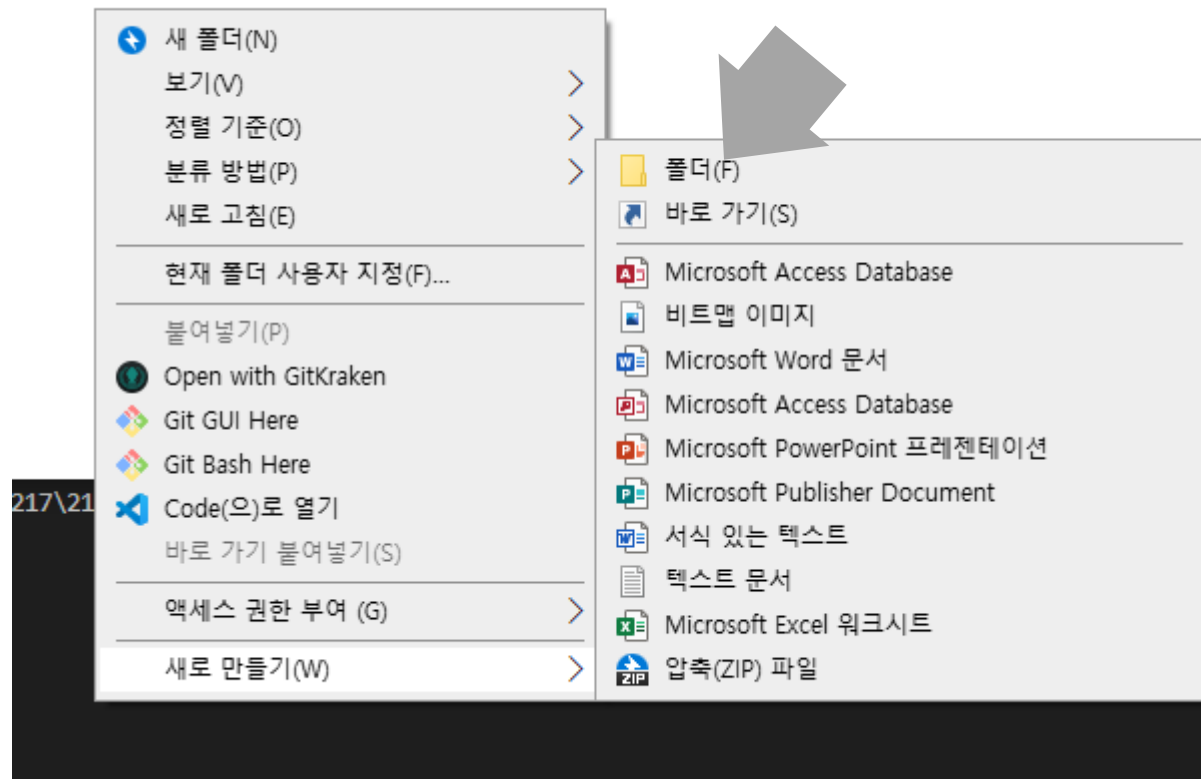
새 폴더(N)
보기(V)
정렬 기준(O)
분류 방법(P)
새로 고침(E)
현재 폴더 사용자 지정(F)...
붙여넣기(P)
Open with GitKraken
Git GUI Here
Git Bash Here
Code(으)로 열기
바로 가기 붙여넣기(S)
액세스 권한 부여 (G)
새로 만들기(W)

폴더(F)
바로 가기(S)
Microsoft Access Database
비트맵 이미지
Microsoft Word 문서
Microsoft Access Database
Microsoft PowerPoint 프레젠테이션
Microsoft Publisher Document
서식 있는 텍스트
텍스트 문서
Microsoft Excel 워크시트
압축(ZIP) 파일

217\21